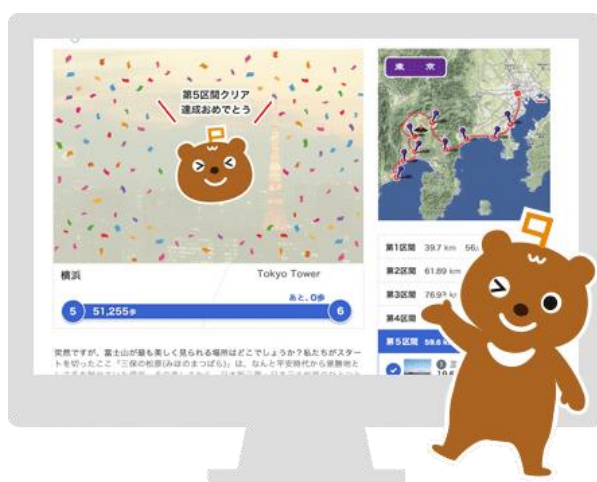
第5区間クリア
達成おめでとう

東　京

横浜

Tokyo Tower

あと、0歩

5

51,255歩

6

第1区間　39.7 km　56.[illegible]

第2区間　61.89 km

第3区間　76.9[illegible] km

第4区間

第5区間　59.6 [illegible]

突然ですが、富士山が最も美しく見られる場所はどこでしょうか？私たちがスタートを切ったここ「三保の松原(みほのまつばら)」は、なんと平安時代から景勝地と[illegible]